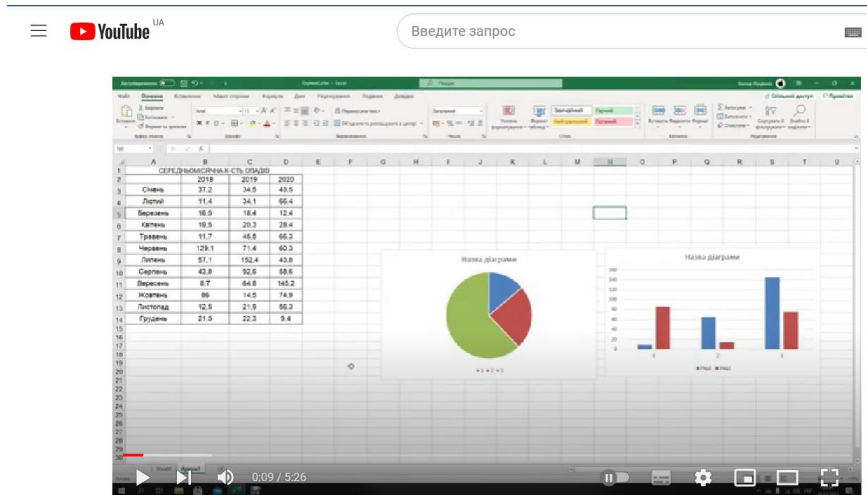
YouTube UA

Введите запрос

СЕРЕДНЬОМІСЯЧНА К-СТЬ ОПАДІВ

| | 2018 | 2019 | 2020 |
|---|---|---|---|
| Січень | 37,2 | 34,5 | 43,5 |
| Лютий | 11,4 | 34,1 | 65,4 |
| Березень | 16,5 | 18,4 | 12,4 |
| Квітень | 19,5 | 20,3 | 28,4 |
| Травень | 11,7 | 45,5 | 65,3 |
| Червень | 129,1 | 71,4 | 60,3 |
| Липень | 57,1 | 152,4 | 43,8 |
| Серпень | 43,8 | 92,5 | 58,6 |
| Вересень | 8,7 | 64,8 | 145,2 |
| Жовтень | 86 | 14,5 | 74,9 |
| Листопад | 12,5 | 21,5 | 55,3 |
| Грудень | 21,5 | 22,3 | 9,4 |

Назва діаграми

Назва діаграми

0:09 / 5:26